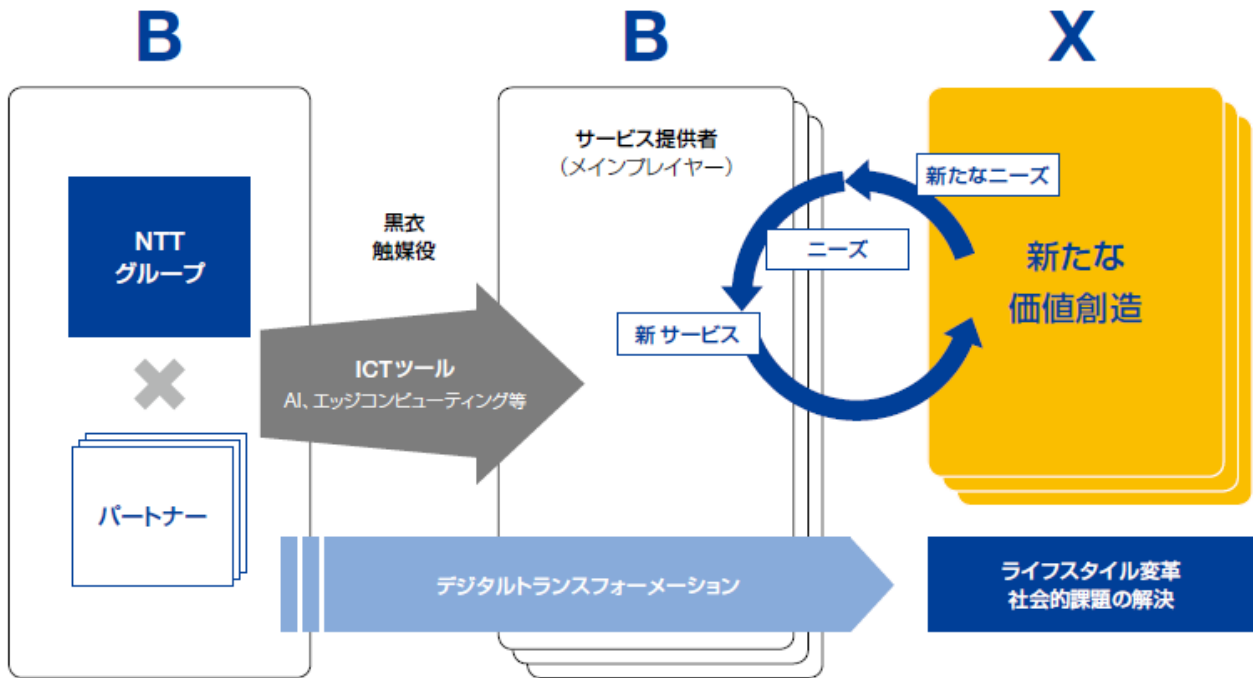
B

B

X

NTT
グループ

パートナー

黒衣
触媒役

ICTツール
AI、エッジコンピューティング等

サービス提供者
（メインプレイヤー）

新たなニーズ

ニーズ

新 サービス

新たな
価値創造

デジタルトランスフォーメーション

ライフスタイル変革
社会的課題の解決